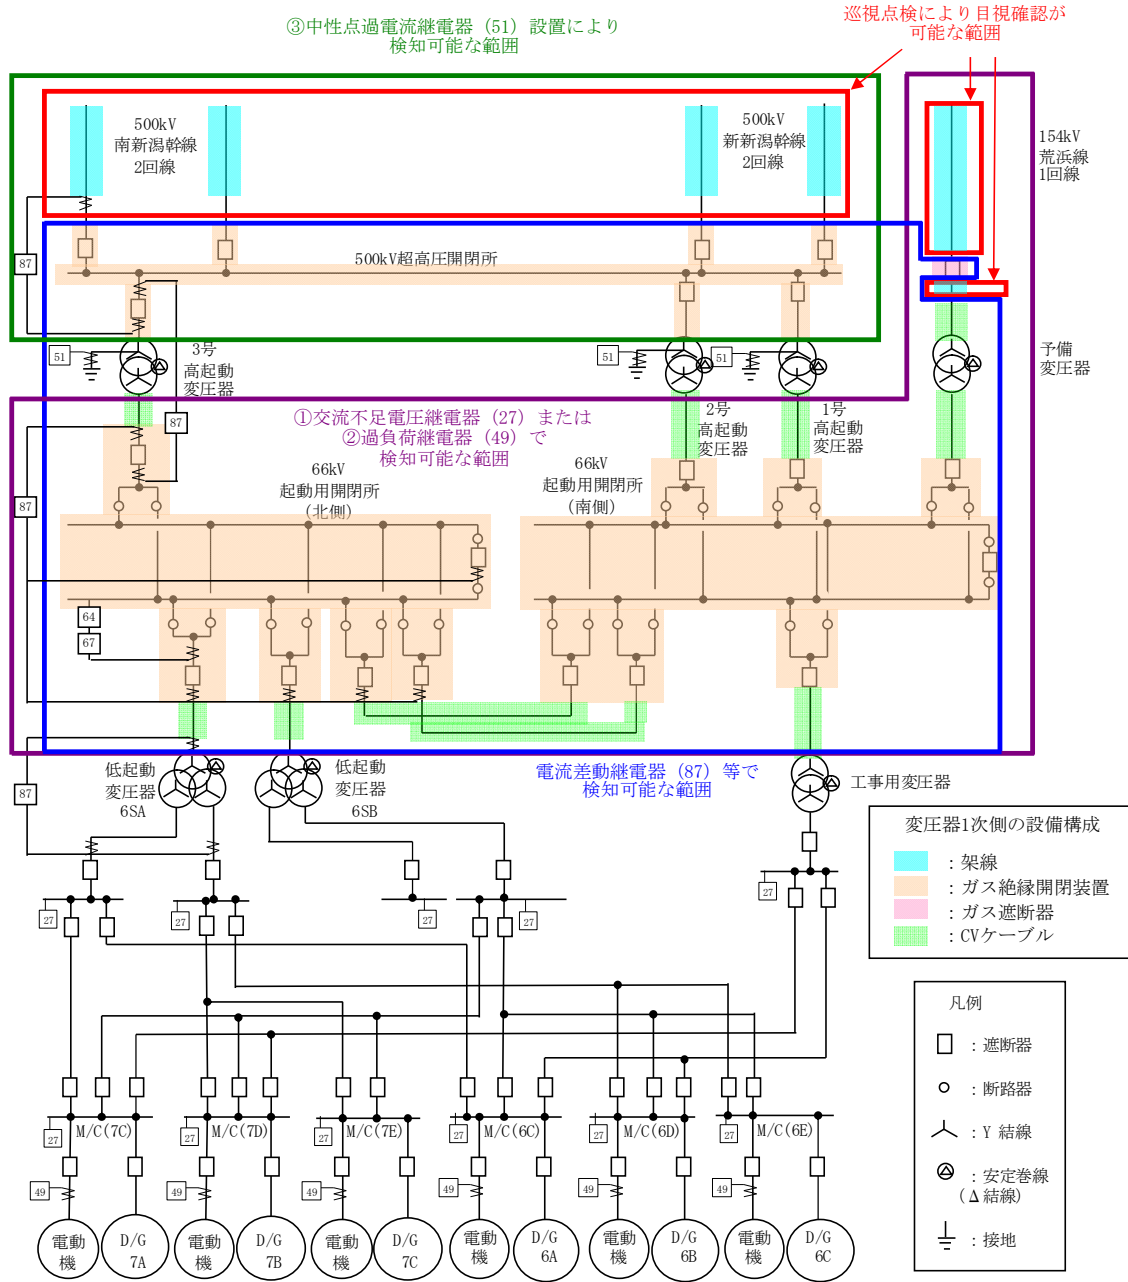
③中性点過電流継電器（51）設置により
検知可能な範囲

巡視点検により目視確認が
可能な範囲

500kV
南新潟幹線
2回線

500kV
新新潟幹線
2回線

154kV
荒浜線
1回線

500kV超高圧開閉所

87

51

3号
高起動
変圧器

51

51

予備
変圧器

87

①交流不足電圧継電器（27）または
②過負荷継電器（49）で
検知可能な範囲

2号
高起動
変圧器

1号
高起動
変圧器

87

66kV
起動用開閉所
（北側）

66kV
起動用開閉所
（南側）

64

67

87

低起動
変圧器
6SA

低起動
変圧器
6SB

電流差動継電器（87）等で
検知可能な範囲

工事用変圧器

変圧器1次側の設備構成
：架線
：ガス絶縁開閉装置
：ガス遮断器
：CVケーブル

27

27

27

27

27

凡例
：遮断器
：断路器
：Y 結線
：安定巻線
（Δ 結線）
：接地

27 M/C(7C)
27 M/C(7D)
27 M/C(7E)
27 M/C(6C)
27 M/C(6D)
27 M/C(6E)

49
49
49
49
49
49

電動機
D/G 7A
電動機
D/G 7B
電動機
D/G 7C
電動機
D/G 6A
電動機
D/G 6B
電動機
D/G 6C